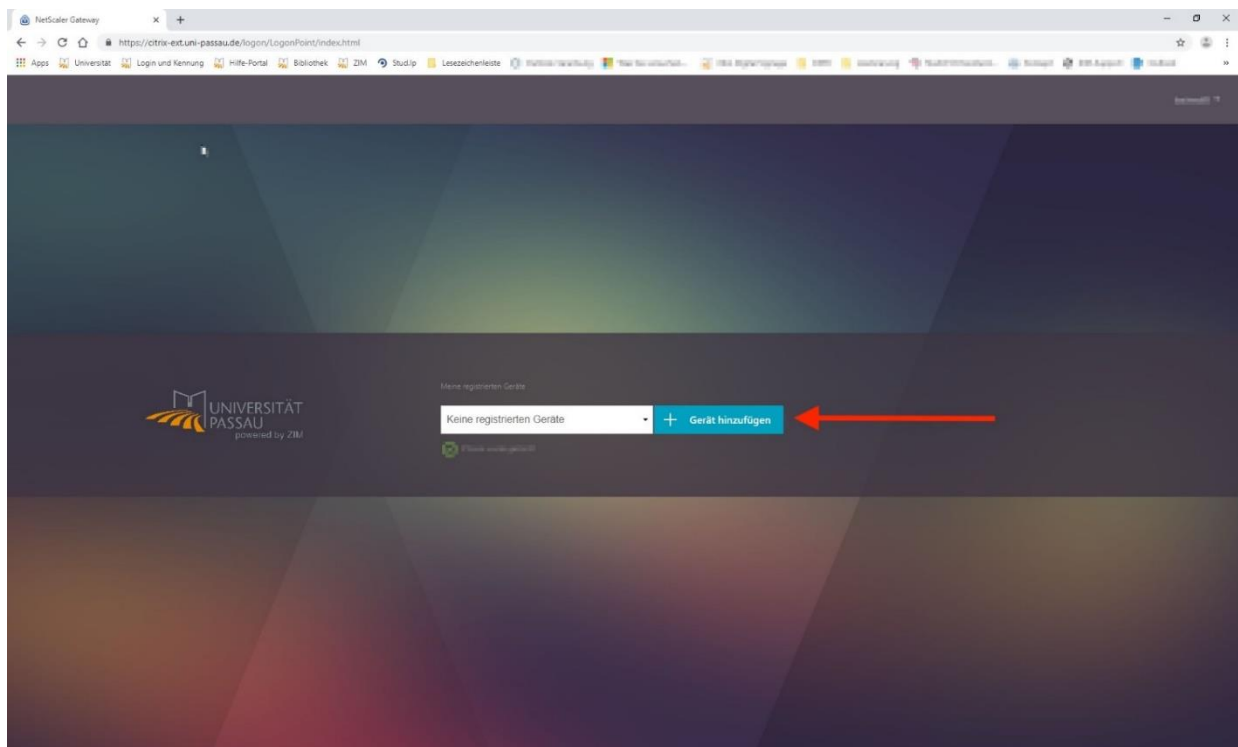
NetScaler Gateway
https://citrix-ext.uni-passau.de/logon/LogonPoint/index.html
Apps Universität Login und Kennung Hilfe-Portal Bibliothek ZIM Stud.IP Lesezeichenleiste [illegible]

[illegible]

UNIVERSITÄT PASSAU
powered by ZIM

Meine registrierten Geräte
Keine registrierten Geräte
+ Gerät hinzufügen
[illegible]